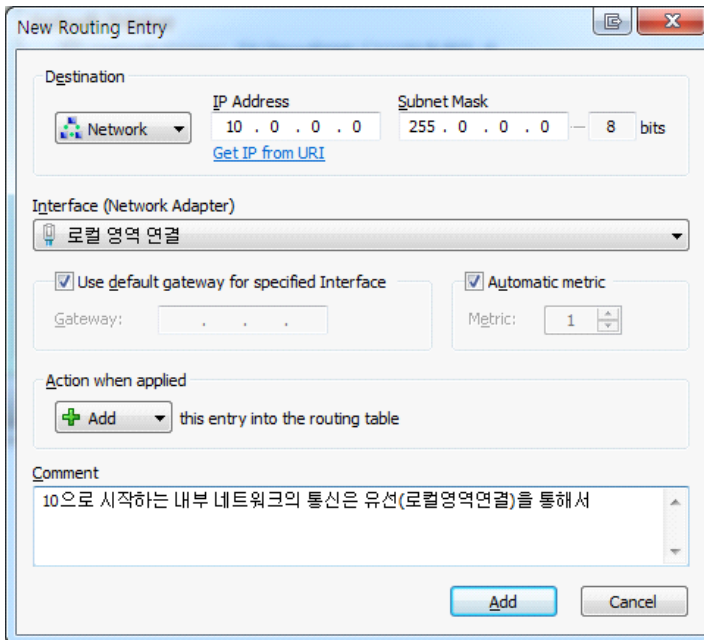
New Routing Entry

Destination

Network

IP Address
10 . 0 . 0 . 0
Get IP from URI

Subnet Mask
255 . 0 . 0 . 0 — 8 bits

Interface (Network Adapter)
로컬 영역 연결

Use default gateway for specified Interface
Gateway: . . .

Automatic metric
Metric: 1

Action when applied
Add this entry into the routing table

Comment
10으로 시작하는 내부 네트워크의 통신은 유선(로컬영역연결)을 통해서

Add Cancel